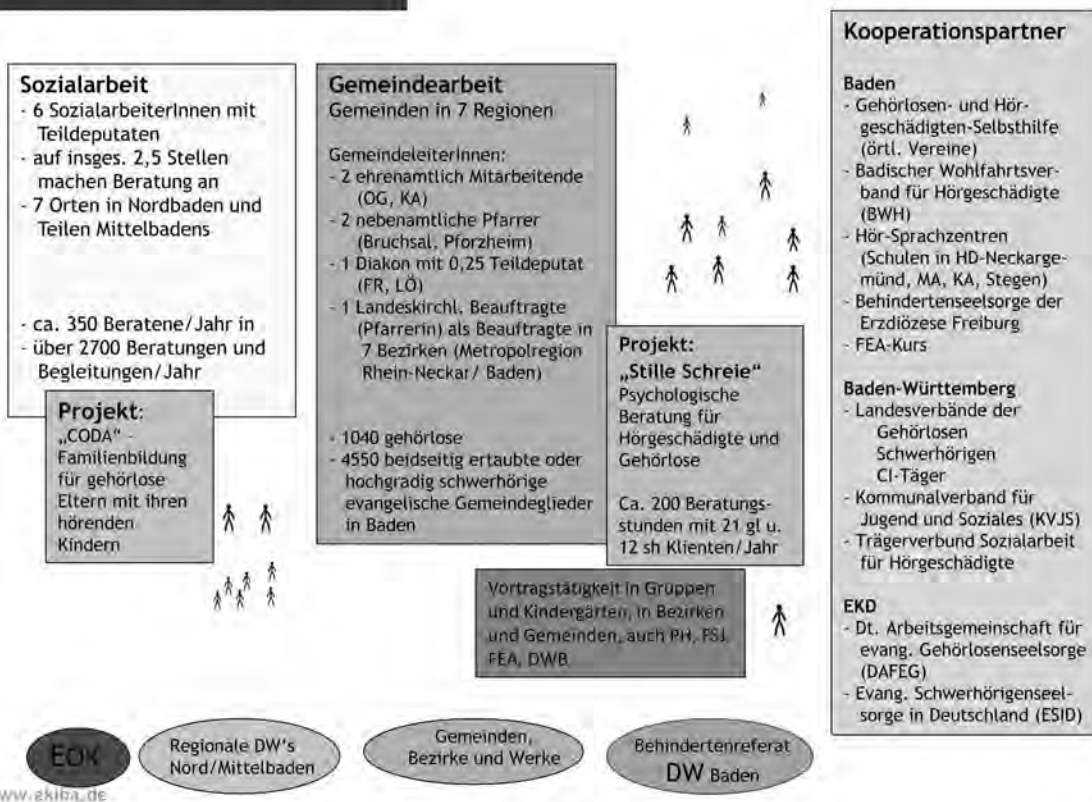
Sozialarbeit
- 6 SozialarbeiterInnen mit Teildeputaten
- auf insges. 2,5 Stellen machen Beratung an
- 7 Orten in Nordbaden und Teilen Mittelbadens

- ca. 350 Beratene/Jahr in
- über 2700 Beratungen und Begleitungen/Jahr

Projekt:
„CODA" - Familienbildung für gehörlose Eltern mit ihren hörenden Kindern

Gemeindearbeit
Gemeinden in 7 Regionen

GemeindeleiterInnen:
- 2 ehrenamtlich Mitarbeitende (OG, KA)
- 2 nebenamtliche Pfarrer (Bruchsal, Pforzheim)
- 1 Diakon mit 0,25 Teildeputat (FR, LÖ)
- 1 Landeskirchl. Beauftragte (Pfarrerin) als Beauftragte in 7 Bezirken (Metropolregion Rhein-Neckar/ Baden)

- 1040 gehörlose
- 4550 beidseitig ertaubte oder hochgradig schwerhörige evangelische Gemeindeglieder in Baden

Projekt:
„Stille Schreie"
Psychologische Beratung für Hörgeschädigte und Gehörlose

Ca. 200 Beratungsstunden mit 21 gl u. 12 sh Klienten/Jahr

Vortragstätigkeit in Gruppen und Kindergärten, in Bezirken und Gemeinden, auch PH, FSJ, FEA, DWB

Kooperationspartner

Baden
- Gehörlosen- und Hörgeschädigten-Selbsthilfe (örtl. Vereine)
- Badischer Wohlfahrtsverband für Hörgeschädigte (BWH)
- Hör-Sprachzentren (Schulen in HD-Neckargemünd, MA, KA, Stegen)
- Behindertenseelsorge der Erzdiözese Freiburg
- FEA-Kurs

Baden-Württemberg
- Landesverbände der Gehörlosen Schwerhörigen CI-Täger
- Kommunalverband für Jugend und Soziales (KVJS)
- Trägerverbund Sozialarbeit für Hörgeschädigte

EKD
- Dt. Arbeitsgemeinschaft für evang. Gehörlosenseelsorge (DAFEG)
- Evang. Schwerhörigenseelsorge in Deutschland (ESID)

EOK

Regionale DW's Nord/Mittelbaden

Gemeinden, Bezirke und Werke

Behindertenreferat DW Baden

ww.ekiba.de